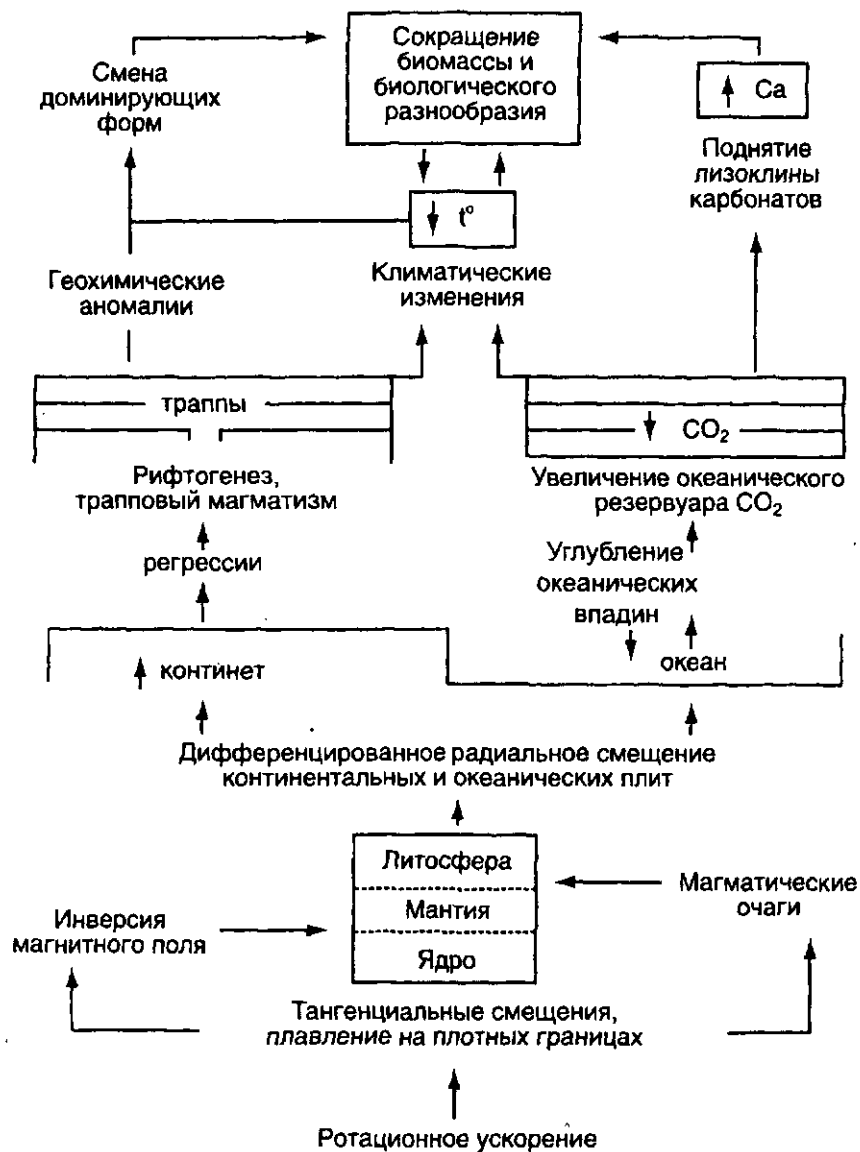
Сокращение биомассы и биологического разнообразия

Смена доминирующих форм

↑ Ca

Поднятие лизоклины карбонатов

↓ t°

Геохимические аномалии

Климатические изменения

траппы

↓ $CO_2$

Рифтогенез, трапповый магматизм

Увеличение океанического резервуара $CO_2$

регрессии

Углубление океанических впадин

↑ continет

↑ континет

океан

Дифференцированное радиальное смещение континентальных и океанических плит

Литосфера

Мантия

Ядро

Инверсия магнитного поля

Магматические очаги

Тангенциальные смещения, плавление на плотных границах

Ротационное ускорение